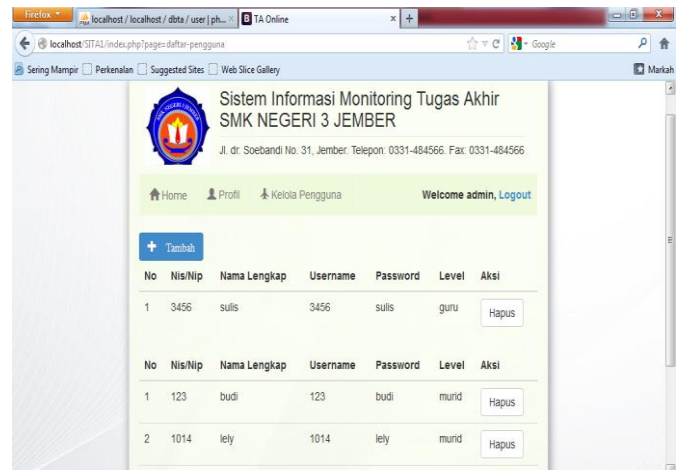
Firefox
localhost / localhost / dbta / user | ph... ×
TA Online ×
+
localhost/SITA1/index.php?page=daftar-pengguna
Google
Sering Mampir
Perkenalan
Suggested Sites
Web Slice Gallery
Markah

Sistem Informasi Monitoring Tugas Akhir
SMK NEGERI 3 JEMBER
Jl. dr. Soebandi No. 31, Jember. Telepon: 0331-484566. Fax: 0331-484566

Home Profil Kelola Pengguna Welcome admin, Logout

+ Tambah

| No | Nis/Nip | Nama Lengkap | Username | Password | Level | Aksi |
|---|---|---|---|---|---|---|
| 1 | 3456 | sulis | 3456 | sulis | guru | Hapus |

| No | Nis/Nip | Nama Lengkap | Username | Password | Level | Aksi |
|---|---|---|---|---|---|---|
| 1 | 123 | budi | 123 | budi | murid | Hapus |
| 2 | 1014 | lely | 1014 | lely | murid | Hapus |